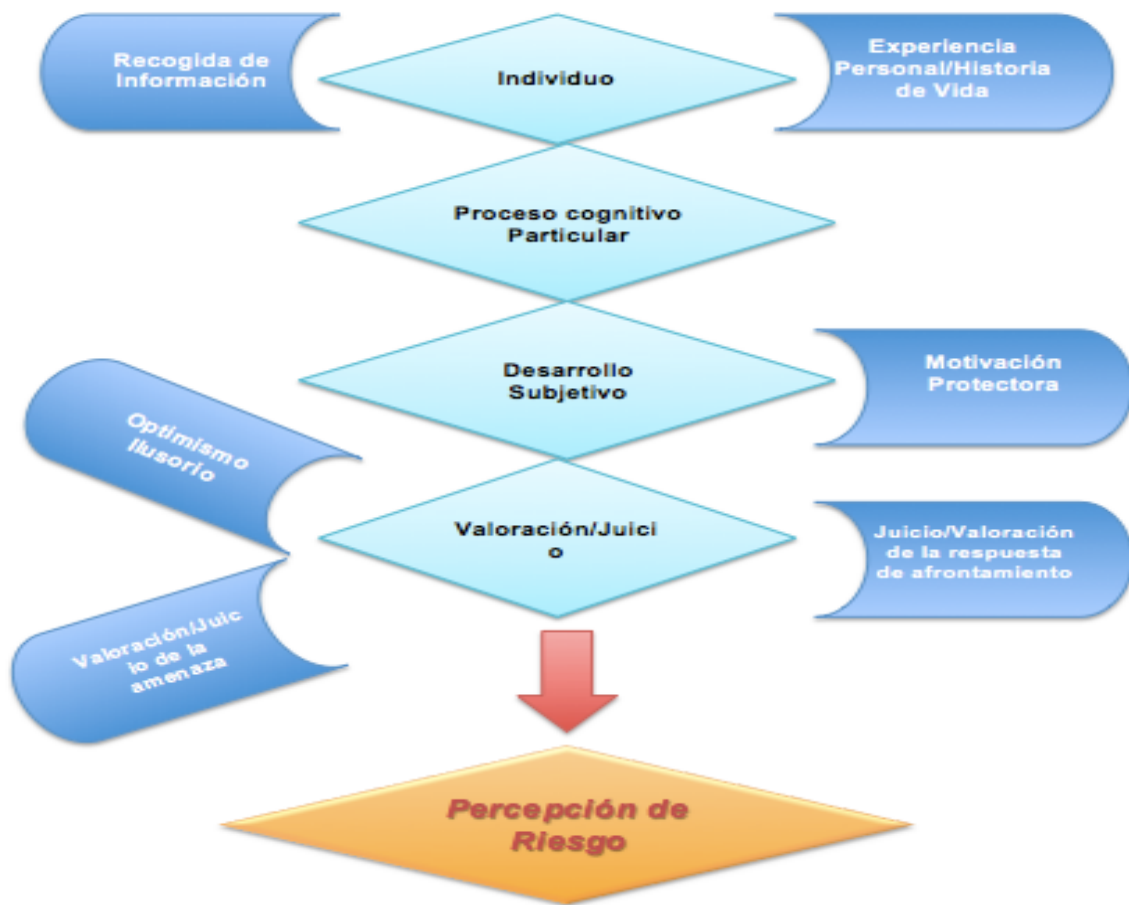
Recogida de Información

Individuo

Experiencia Personal/Historia de Vida

Proceso cognitivo Particular

Desarrollo Subjetivo

Motivación Protectora

Optimismo Ilusorio

Valoración/Juici o

Juicio/Valoración de la respuesta de afrontamiento

Valoración/Juic io de la amenaza

Percepción de Riesgo